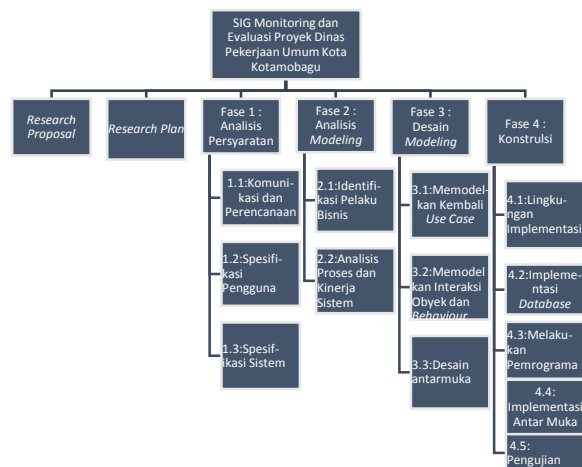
SIG Monitoring dan Evaluasi Proyek Dinas Pekerjaan Umum Kota Kotamobagu

Research Proposal

Research Plan

Fase 1 : Analisis Persyaratan

1.1:Komunikasi dan Perencanaan

1.2:Spesifikasi Pengguna

1.3:Spesifikasi Sistem

Fase 2 : Analisis Modeling

2.1:Identifikasi Pelaku Bisnis

2.2:Analisis Proses dan Kinerja Sistem

Fase 3 : Desain Modeling

3.1:Memodelkan Kembali Use Case

3.2:Memodelkan Interaksi Obyek dan Behaviour

3.3:Desain antarmuka

Fase 4 : Konstrulsi

4.1:Lingkungan Implementasi

4.2:Implementasi Database

4.3:Melakukan Pemrograma

4.4: Implementasi Antar Muka

4.5: Pengujian